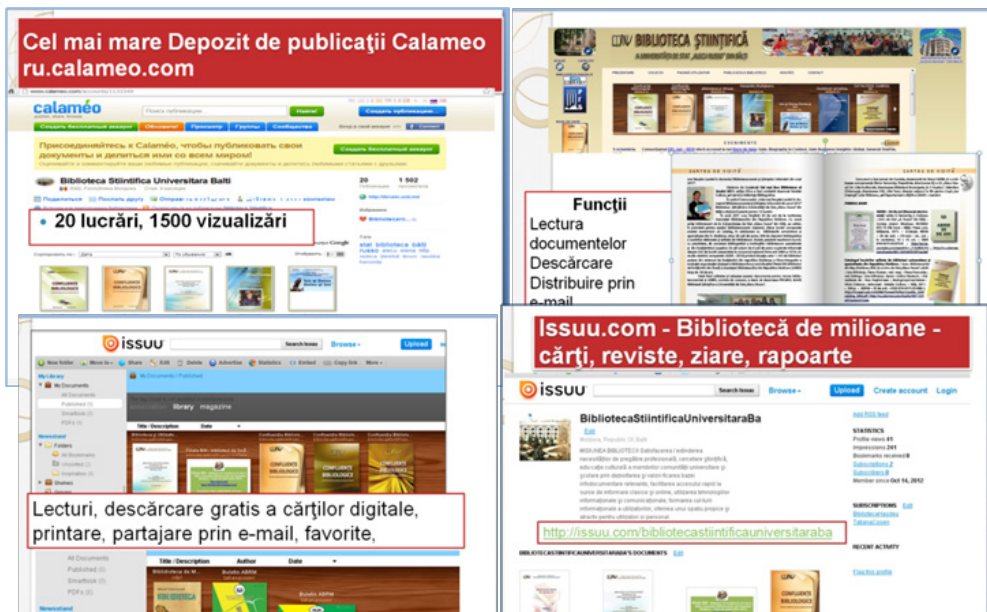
Cel mai mare Depozit de publicaţii Calameo ru.calameo.com

calaméo

Присоединяйтесь к Calaméo, чтобы публиковать свои документы и делиться ими со всем миром!

Biblioteca Stiintifica Universitara Balti

• 20 lucrări, 1500 vizualizări

20

1 502

BIBLIOTECA ŞTIINŢIFICĂ

Funcţii
Lectura documentelor
Descărcare
Distribuire prin e-mail

issuu

Search Issuu

Browse

Upload

My Library

My Documents

Published

Shelves

library

magazine

Title / Description

Date

Lecturi, descărcare gratis a cărţilor digitale, printare, partajare prin e-mail, favorite,

All Documents

Published

Smartbook

PDFs

Title / Description

Author

Date

Newsstand

Issuu.com - Bibliotecă de milioane - cărţi, reviste, ziare, rapoarte

issuu

Search Issuu

Browse

Upload

Create account

Login

BibliotecaStiintificaUniversitaraBa

Edit

Moldova, Republic Of, Balti

STATISTICS

Profile views 61

Impressions 241

Bookmarks received 0

Member since Oct 14, 2012

SUBSCRIPTIONS

RECENT ACTIVITY

http://issuu.com/bibliotecastiintificauniversitaraba

BIBLIOTECASTIINTIFICAUNIVERSITARABA'S DOCUMENTS